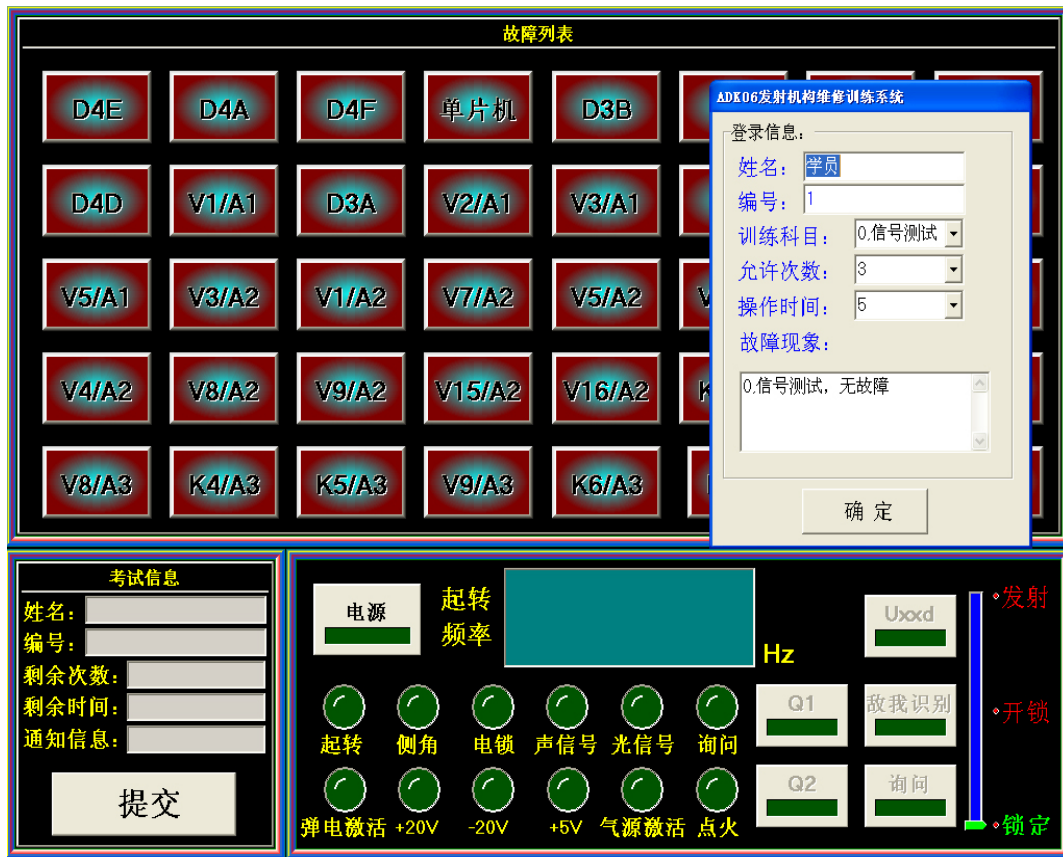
故障列表

D4E D4A D4F 单片机 D3B
D4D V1/A1 D3A V2/A1 V3/A1
V5/A1 V3/A2 V1/A2 V7/A2 V5/A2 V
V4/A2 V8/A2 V9/A2 V15/A2 V16/A2 K
V8/A3 K4/A3 K5/A3 V9/A3 K6/A3

ADK06发射机构维修训练系统

登录信息:

姓名: 学员

编号: 1

训练科目: 0.信号测试

允许次数: 3

操作时间: 5

故障现象:

0.信号测试, 无故障

确 定

考试信息

姓名:

编号:

剩余次数:

剩余时间:

通知信息:

提交

电源

起转 频率

Hz

Uxxd

Q1

敌我识别

Q2

询问

发射

开锁

锁定

起转 侧角 电锁 声信号 光信号 询问

弹电激活 +20V -20V +5V 气源激活 点火